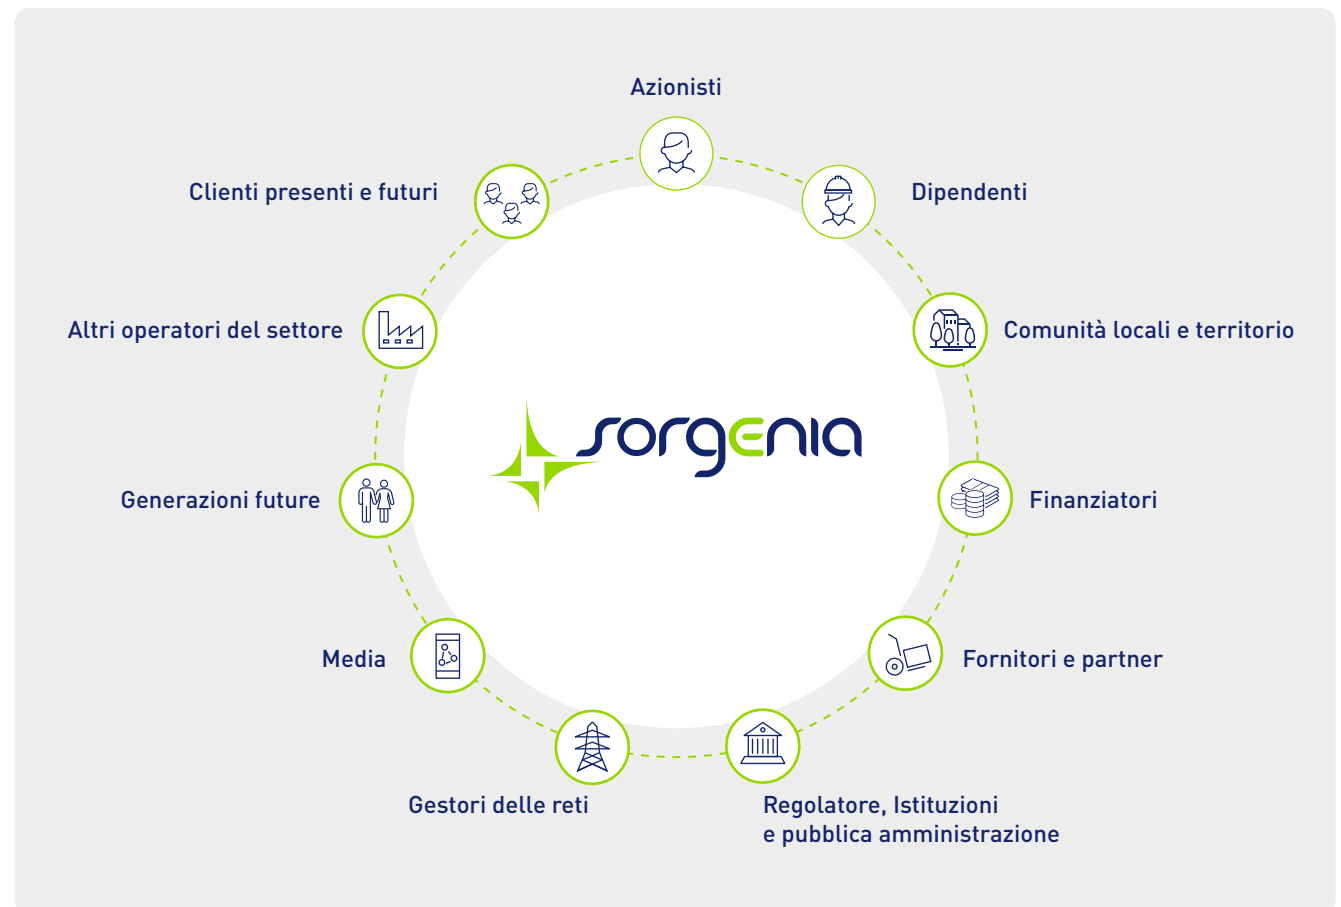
Azionisti

Clienti presenti e futuri

Dipendenti

Altri operatori del settore

Comunità locali e territorio

sorgenia

Generazioni future

Finanziatori

Media

Fornitori e partner

Gestori delle reti

Regolatore, Istituzioni e pubblica amministrazione